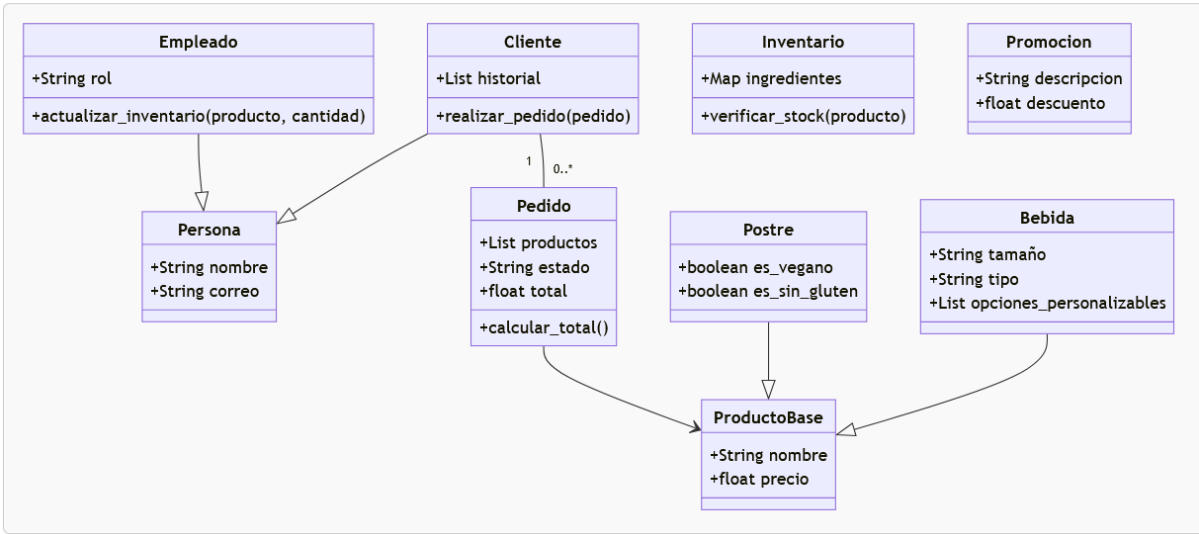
Empleado
+String rol
+actualizar_inventario(producto, cantidad)

Cliente
+List historial
+realizar_pedido(pedido)

Inventario
+Map ingredientes
+verificar_stock(producto)

Promocion
+String descripcion
+float descuento

1
0..*

Persona
+String nombre
+String correo

Pedido
+List productos
+String estado
+float total
+calcular_total()

Postre
+boolean es_vegano
+boolean es_sin_gluten

Bebida
+String tamaño
+String tipo
+List opciones_personalizables

ProductoBase
+String nombre
+float precio